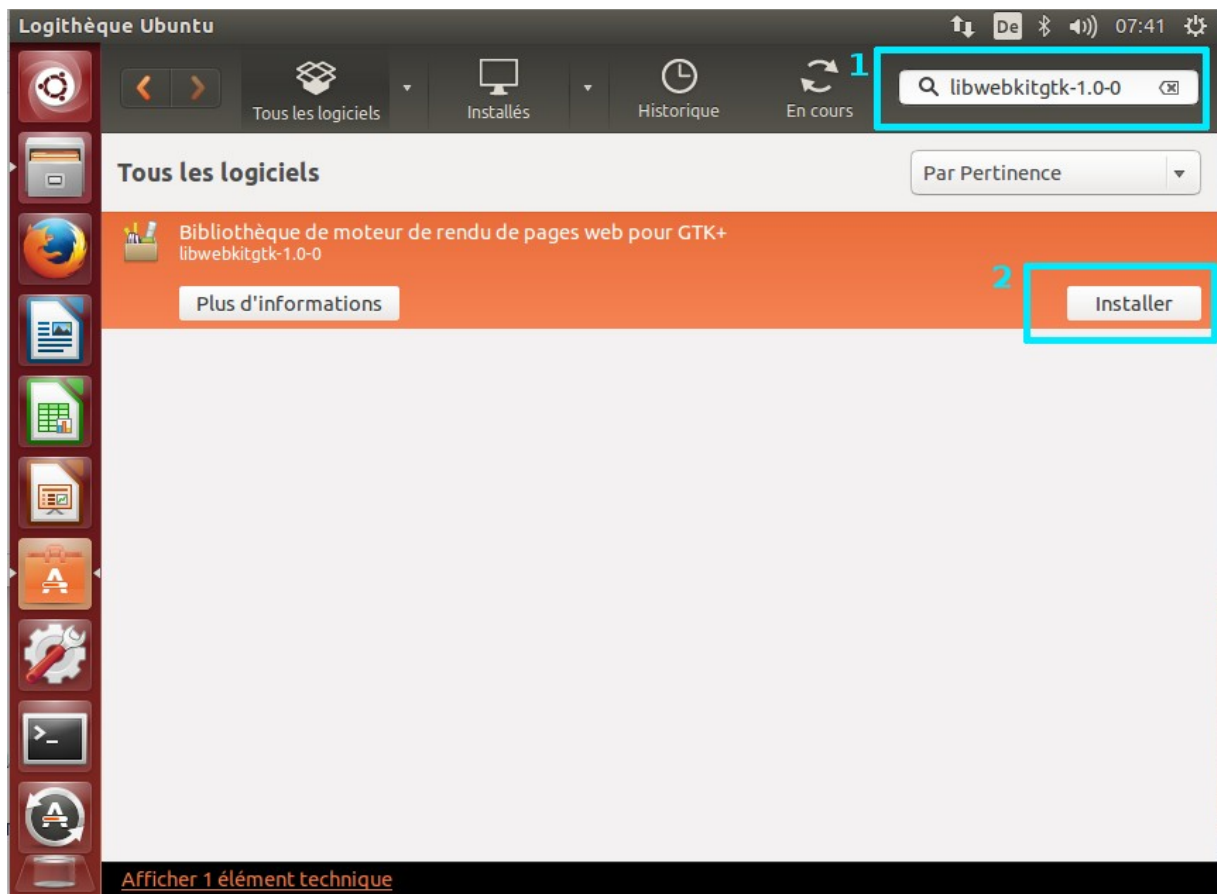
Logithèque Ubuntu

De 07:41

Tous les logiciels

Installés

Historique

En cours

1

libwebkitgtk-1.0-0

Tous les logiciels

Par Pertinence

Bibliothèque de moteur de rendu de pages web pour GTK+
libwebkitgtk-1.0-0

2

Plus d'informations

Installer

Afficher 1 élément technique